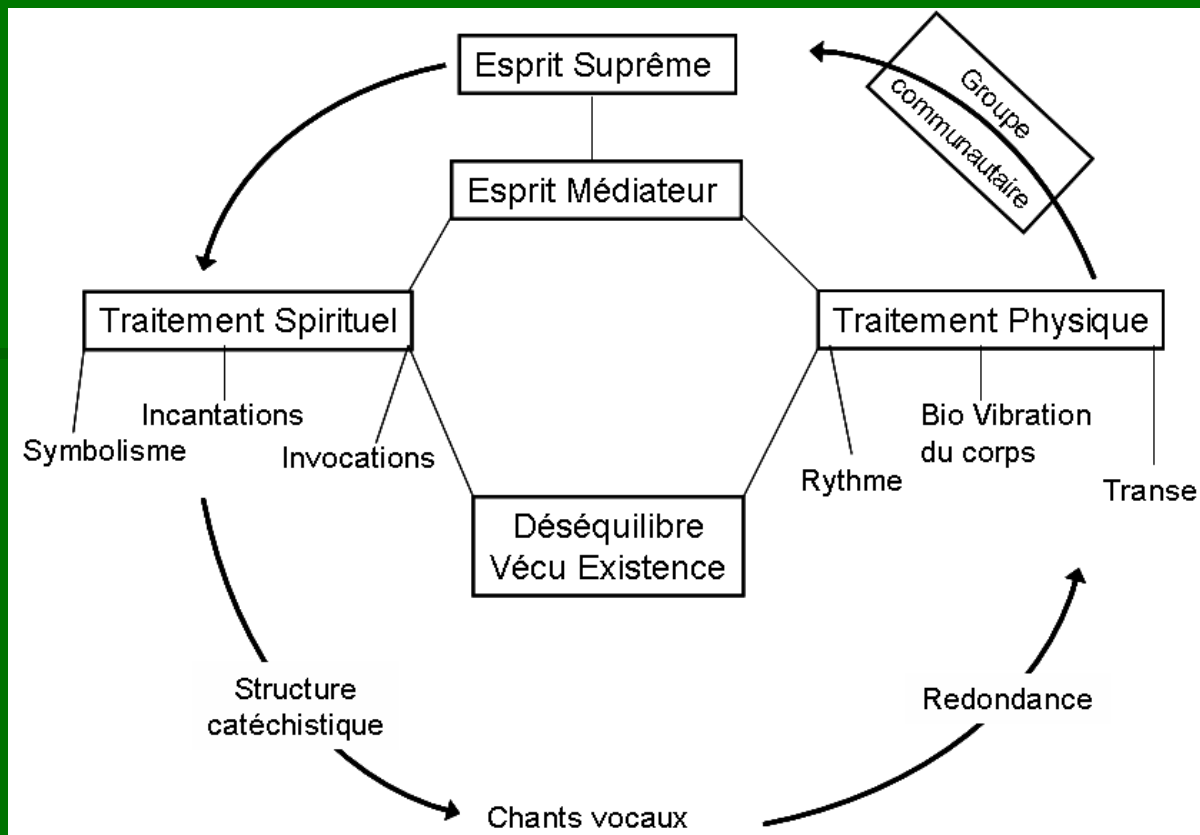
Esprit Suprême

Groupe communautaire

Esprit Médiateur

Traitement Spirituel

Traitement Physique

Incantations

Symbolisme

Invocations

Bio Vibration du corps

Rythme

Transe

Déséquilibre Vécu Existence

Structure catéchistique

Redondance

Chants vocaux